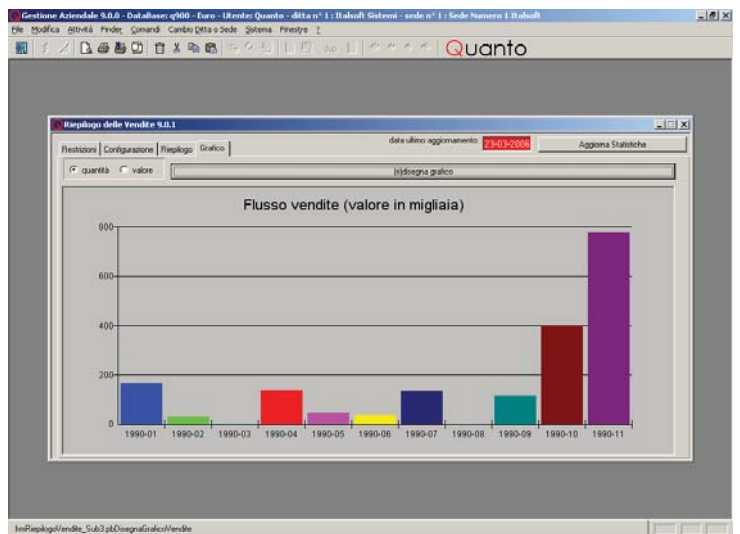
Gestione Aziendale 9.0.0 - DataBase: q900 - Euro - Utente: Quanto - ditta n° 1 : Italsoft Sistemi - sede n° 1 : Sede Numero 1 Italsoft

File Modifica Attività Finder Comandi Cambio Ditta o Sede Sistema Finestre ?

Quanto

Riepilogo delle Vendite 9.0.1

Restrizioni Configurazione Riepilogo Grafico

data ultimo aggiornamento: 23-03-2006

Aggiorna Statistiche

quantità valore

(ri)disegna grafico

Flusso vendite (valore in migliaia)

800
600
400
200
0

1990-01 1990-02 1990-03 1990-04 1990-05 1990-06 1990-07 1990-08 1990-09 1990-10 1990-11

fmRiepilogoVendite_Sub3.pbDisegnaGraficoVendite